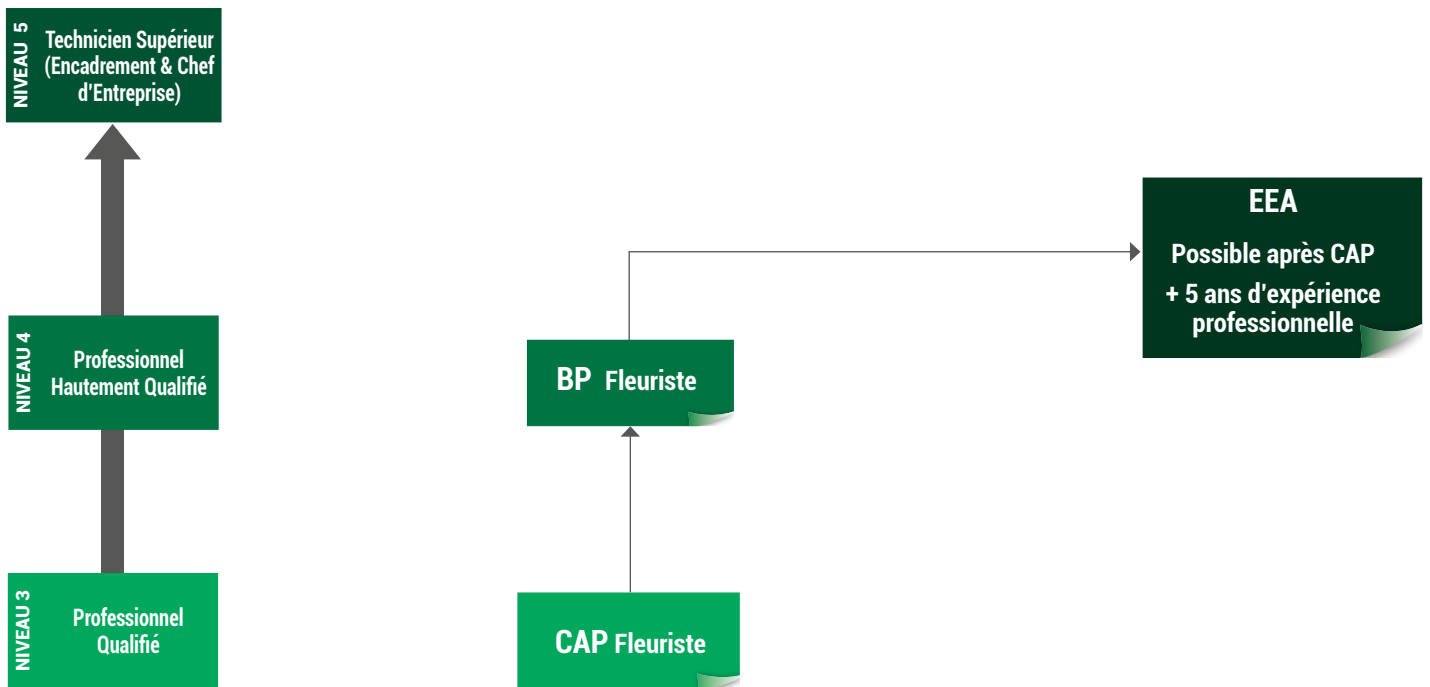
NIVEAU 5
Technicien Supérieur (Encadrement & Chef d'Entreprise)

NIVEAU 4
Professionnel Hautement Qualifié

NIVEAU 3
Professionnel Qualifié

EEA
Possible après CAP
+ 5 ans d'expérience professionnelle

BP Fleuriste

CAP Fleuriste